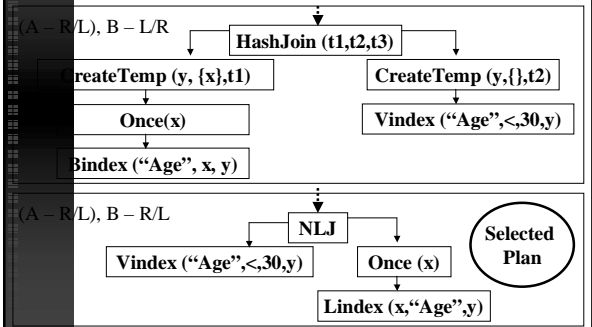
(A – R/L), B – L/R

HashJoin (t1,t2,t3)

CreateTemp (y, {x},t1)

CreateTemp (y,{},t2)

Once(x)

Vindex ("Age",<,30,y)

Bindex ("Age", x, y)

(A – R/L), B – R/L

NLJ

Selected Plan

Vindex ("Age",<,30,y)

Once (x)

Lindex (x,"Age",y)